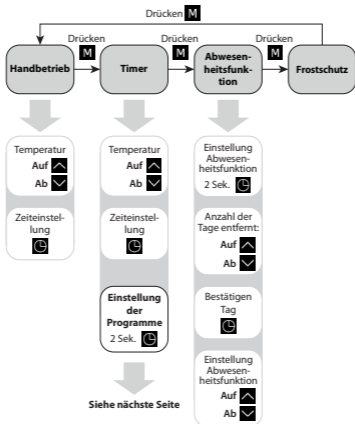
Drücken M

Drücken M

Drücken M

Drücken M

Handbetrieb

Timer

Abwesenheitsfunktion

Frostschutz

Temperatur
Auf
Ab

Zeiteinstellung

Temperatur
Auf
Ab

Zeiteinstellung

Einstellung der Programme
2 Sek.

Siehe nächste Seite

Einstellung Abwesenheitsfunktion
2 Sek.

Anzahl der Tage entfernt:
Auf
Ab

Bestätigen Tag

Einstellung Abwesenheitsfunktion
Auf
Ab